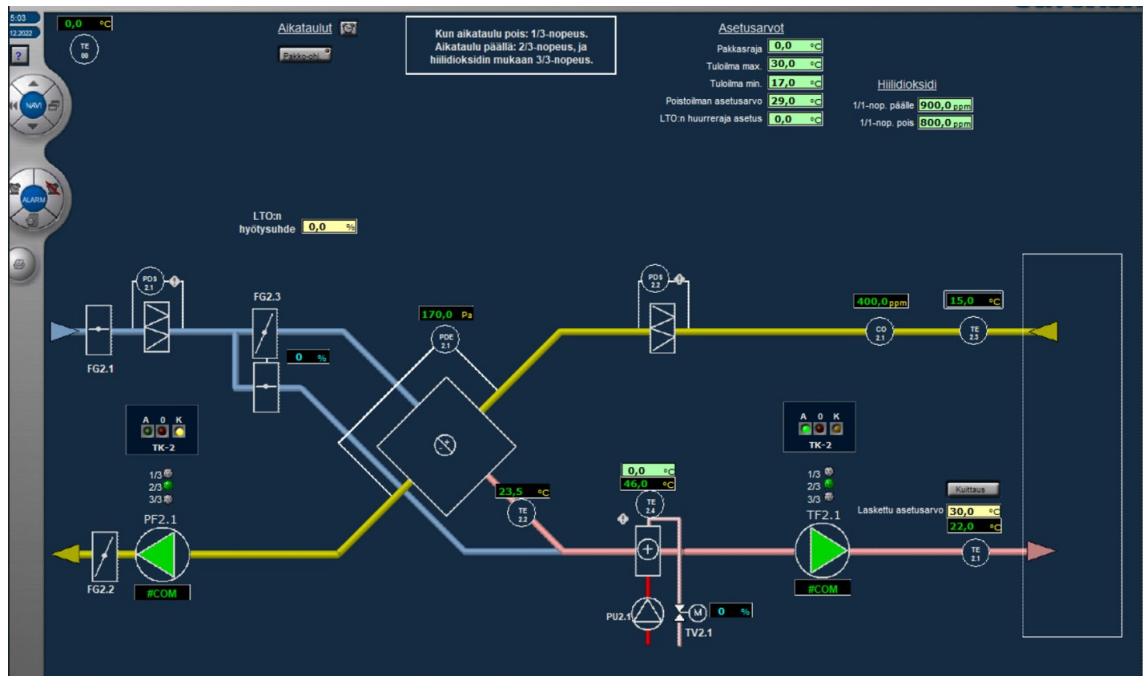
5:03
12.2022
?
NAVI
ALARM

0,0 °C
TE 00

Aikataulut
Pakko-ohj.

Kun aikataulu pois: 1/3-nopeus.
Aikataulu päällä: 2/3-nopeus, ja hiilidioksidin mukaan 3/3-nopeus.

Asetusarvot
Pakkasraja 0,0 °C
Tuloilma max. 30,0 °C
Tuloilma min. 17,0 °C
Poistoilman asetusarvo 29,0 °C
LTO:n huurreraja asetus 0,0 °C

Hiilidioksidi
1/1-nop. päälle 900,0 ppm
1/1-nop. pois 800,0 ppm

LTO:n hyötysuhde 0,0 %

PDS 2.1
FG2.3
FG2.1
0 %
170,0 Pa
PDE 2.1
PDS 2.2
400,0 ppm
CO 2.1
15,0 °C
TE 2.3

A 0 K
TK-2
1/3
2/3
3/3
PF2.1
FG2.2
#COM

23,5 °C
TE 2.2
0,0 °C
46,0 °C
TE 2.4
PU2.1
M
0 %
TV2.1

A 0 K
TK-2
1/3
2/3
3/3
TF2.1
#COM
Kuittaus
Laskettu asetusarvo 30,0 °C
22,0 °C
TE 2.1